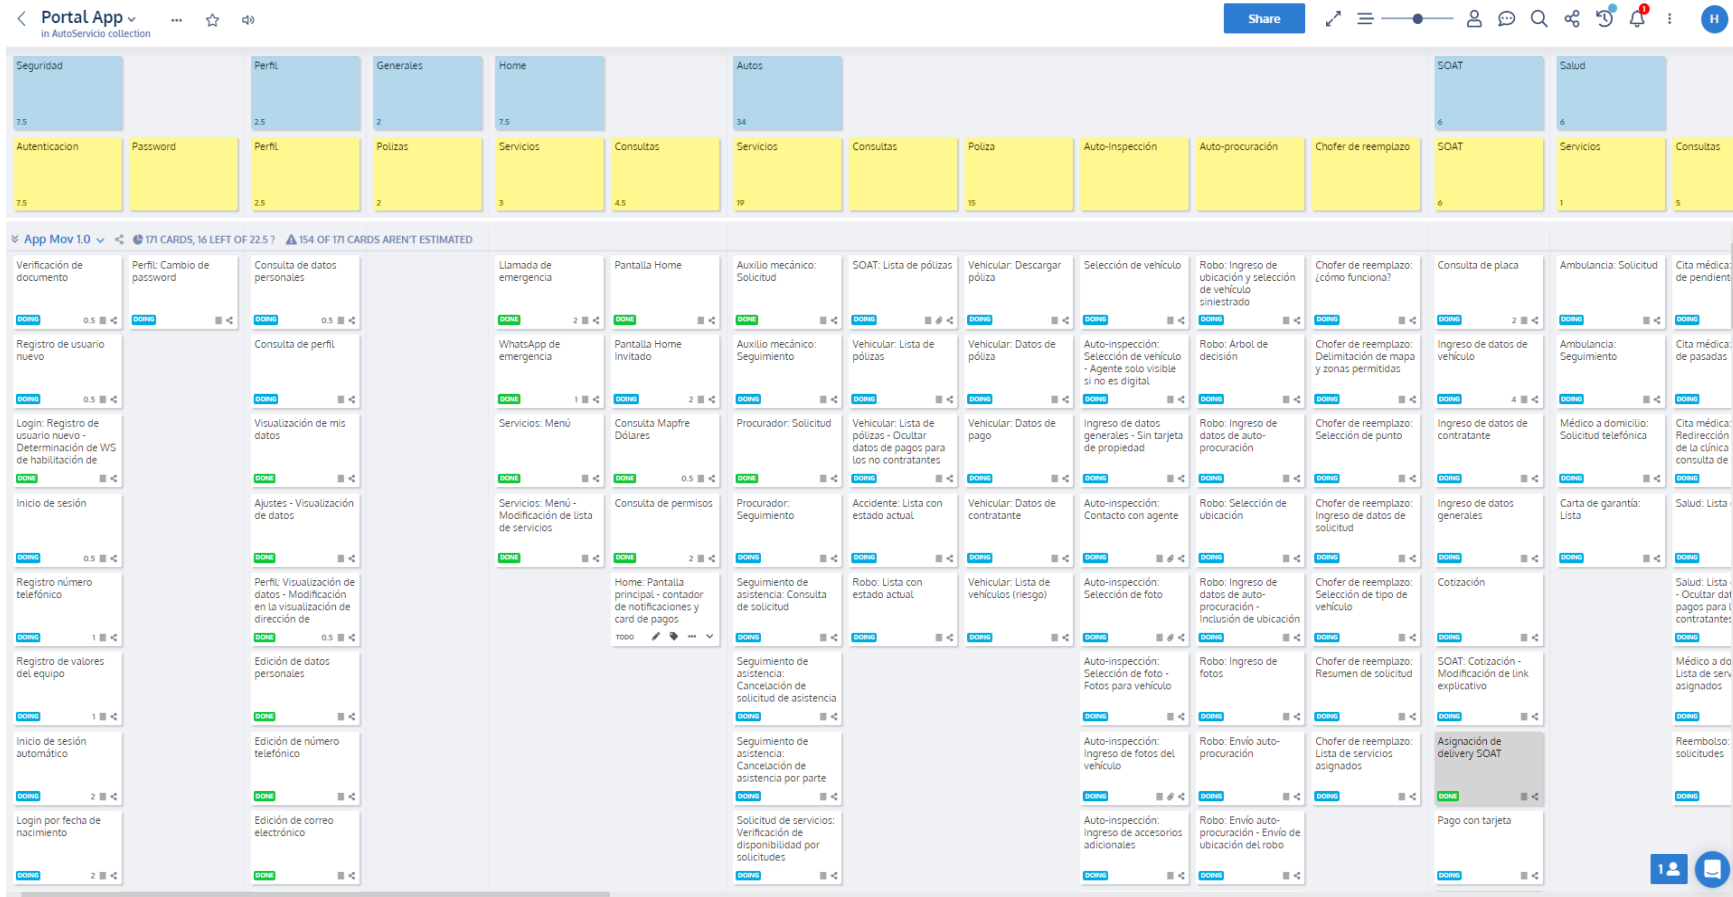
Portal App
in AutoServicio collection

Share

H

Seguridad
7.5

Perfil
2.5

Generales
2

Home
7.5

Autos
34

SOAT
6

Salud
6

Autenticacion
7.5

Password

Perfil
2.5

Polizas
2

Servicios
3

Consultas
4.5

Servicios
19

Consultas

Poliza
15

Auto-Inspección

Auto-procuración

Chofer de reemplazo

SOAT
6

Servicios
1

Consultas
5

App Mov 1.0
171 CARDS, 16 LEFT OF 22.5 ?
154 OF 171 CARDS AREN'T ESTIMATED

Verificación de documento
DOING 0.5

Registro de usuario nuevo
DOING 0.5

Login: Registro de usuario nuevo - Determinación de WS de habilitación de
DONE

Inicio de sesión
DOING 0.5

Registro número telefónico
DOING 1

Registro de valores del equipo
DOING 1

Inicio de sesión automático
DOING 2

Login por fecha de nacimiento
DOING 2

Perfil: Cambio de password
DOING

Consulta de datos personales
DOING 0.5

Consulta de perfil
DOING

Visualización de mis datos
DONE

Ajustes - Visualización de datos
DONE

Perfil: Visualización de datos - Modificación en la visualización de dirección de
DONE 0.5

Edición de datos personales
DONE

Edición de número telefónico
DONE

Edición de correo electrónico
DONE

Llamada de emergencia
DONE 2

WhatsApp de emergencia
DONE 1

Servicios: Menú
DONE

Servicios: Menú - Modificación de lista de servicios
DONE

Pantalla Home
DONE

Pantalla Home Invitado
DOING 2

Consulta Mapfre Dólares
DONE 0.5

Consulta de permisos
DONE 2

Home: Pantalla principal - contador de notificaciones y card de pagos
TODO

Auxilio mecánico: Solicitud
DONE

Auxilio mecánico: Seguimiento
DOING

Procurador: Solicitud
DONE

Procurador: Seguimiento
DOING

Seguimiento de asistencia: Consulta de solicitud
DOING

Seguimiento de asistencia: Cancelación de solicitud de asistencia
DOING

Seguimiento de asistencia: Cancelación de asistencia por parte
DOING

Solicitud de servicios: Verificación de disponibilidad por solicitudes
DOING

SOAT: Lista de pólizas
DOING

Vehicular: Lista de pólizas
DOING

Vehicular: Lista de pólizas - Ocultar datos de pagos para los no contratantes
DOING

Accidente: Lista con estado actual
DOING

Robo: Lista con estado actual
DOING

Vehicular: Descargar póliza
DOING

Vehicular: Datos de póliza
DOING

Vehicular: Datos de pago
DOING

Vehicular: Datos de contratante
DOING

Vehicular: Lista de vehículos (riesgo)
DOING

Selección de vehículo
DOING

Auto-inspección: Selección de vehículo - Agente solo visible si no es digital
DOING

Ingreso de datos generales - Sin tarjeta de propiedad
DOING

Auto-inspección: Contacto con agente
DOING

Auto-inspección: Selección de foto
DOING

Auto-inspección: Selección de foto - Fotos para vehículo
DOING

Auto-inspección: Ingreso de fotos del vehículo
DOING

Auto-inspección: Ingreso de accesorios adicionales
DOING

Robo: Ingreso de ubicación y selección de vehículo siniestrado
DOING

Robo: Arbol de decisión
DOING

Robo: Ingreso de datos de auto-procuración
DOING

Robo: Selección de ubicación
DOING

Robo: Ingreso de datos de auto-procuración - Inclusión de ubicación
DOING

Robo: Ingreso de fotos
DOING

Robo: Envío auto-procuración
DOING

Robo: Envío auto-procuración - Envío de ubicación del robo
DOING

Chofer de reemplazo: ¿cómo funciona?
DOING

Chofer de reemplazo: Delimitación de mapa y zonas permitidas
DOING

Chofer de reemplazo: Selección de punto
DOING

Chofer de reemplazo: Ingreso de datos de solicitud
DOING

Chofer de reemplazo: Selección de tipo de vehículo
DOING

Chofer de reemplazo: Resumen de solicitud
DOING

Chofer de reemplazo: Lista de servicios asignados
DOING

Consulta de placa
DOING 2

Ingreso de datos de vehículo
DOING 4

Ingreso de datos de contratante
DOING

Ingreso de datos generales
DOING

Cotización
DOING

SOAT: Cotización - Modificación de link explicativo
DOING

Asignación de delivery SOAT
DONE

Pago con tarjeta
DOING

Ambulancia: Solicitud
DOING

Ambulancia: Seguimiento
DOING

Médico a domicilio: Solicitud telefónica
DOING

Carta de garantía: Lista
DOING

Cita médica: de pendient
DOING

Cita médica: de pasadas
DOING

Cita médica: Redirección de la clínica consulta de
DOING

Salud: Lista
DOING

Salud: Lista - Ocultar dat pagos para l contratantes
DOING

Médico a do Lista de serv asignados
DOING

Reembolso: solicitudes
DOING